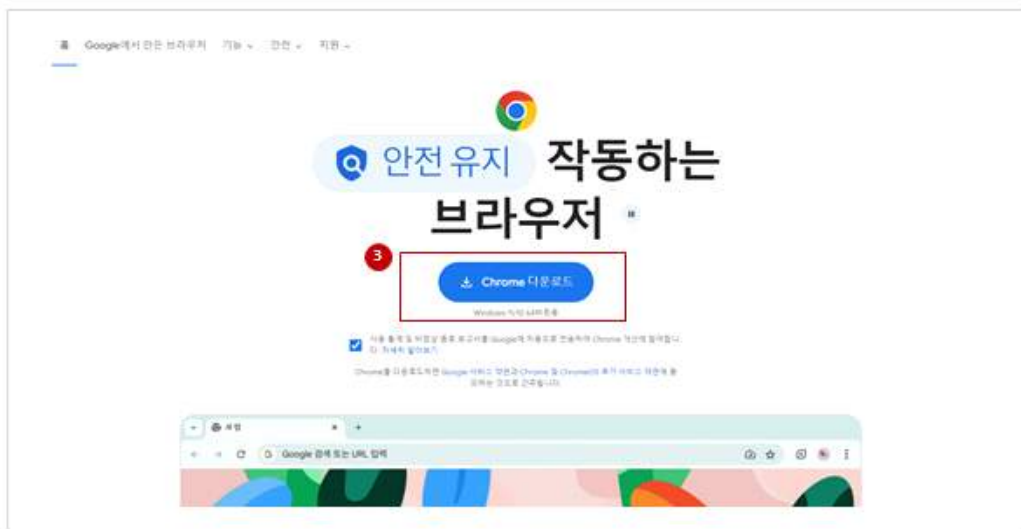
홈 Google에서 만든 브라우저 기능 ⌄ 안전 ⌄ 지원 ⌄

안전 유지 작동하는 브라우저

3

Chrome 다운로드

Windows 11/10 64비트용

사용 통계 및 비정상 종료 보고서를 Google에 자동으로 전송하여 Chrome 개선에 참여합니다. 자세히 알아보기

Chrome을 다운로드하면 Google 서비스 약관과 Chrome 및 ChromeOS 추가 서비스 약관에 동의하는 것으로 간주됩니다.

새 탭

Google 검색 또는 URL 입력